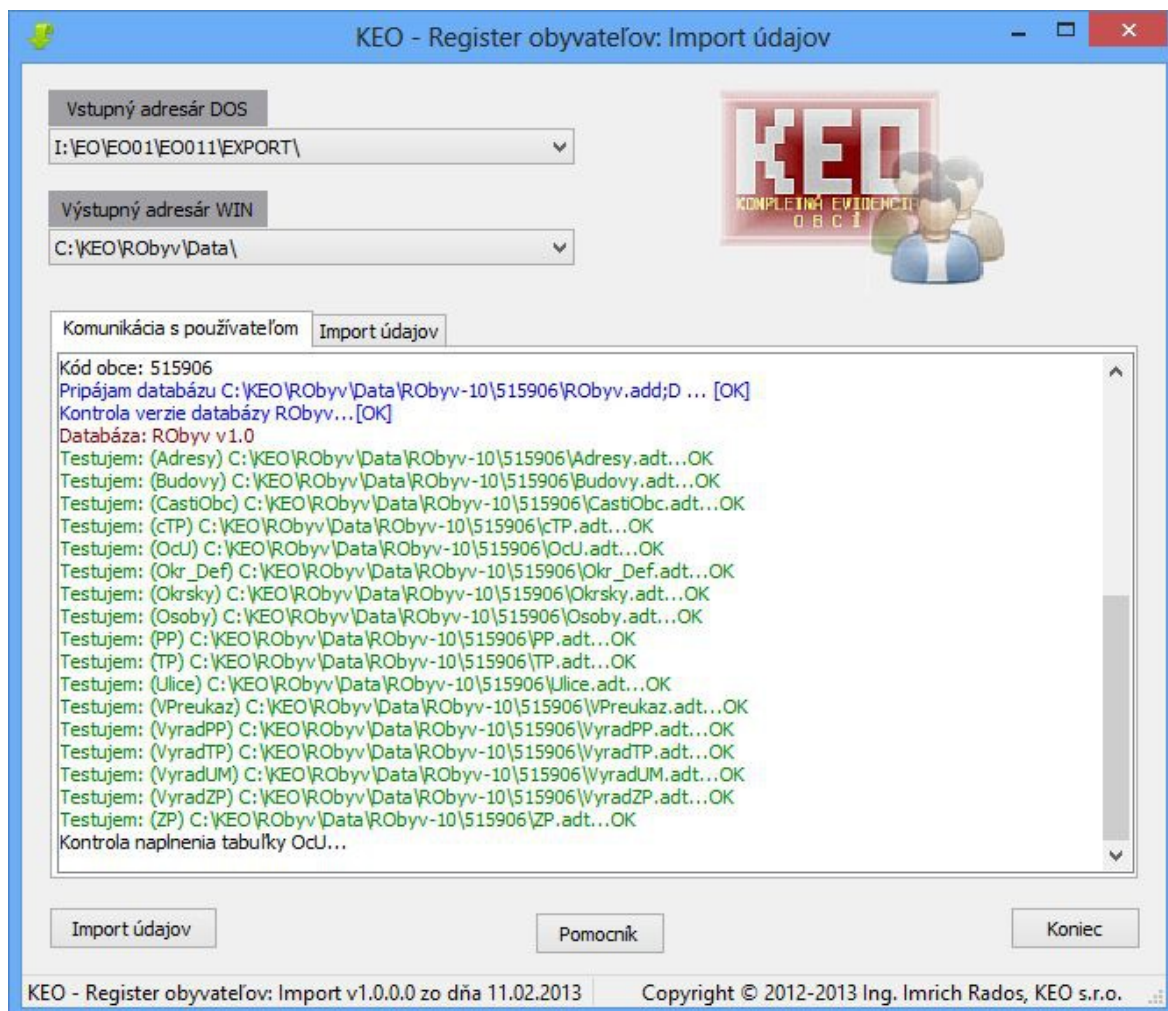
KEO - Register obyvateľov: Import údajov

Vstupný adresár DOS
I:\EO\EO01\EO011\EXPORT\

Výstupný adresár WIN
C:\KEO\RObyv\Data\

KEO
KOMPLETNÁ EVIDENCIA OBCÍ

Komunikácia s používateľom
Import údajov

Kód obce: 515906
Pripájam databázu C:\KEO\RObyv\Data\RObyv-10\515906\RObyv.add;D ... [OK]
Kontrola verzie databázy RObyv...[OK]
Databáza: RObyv v1.0
Testujem: (Adresy) C:\KEO\RObyv\Data\RObyv-10\515906\Adresy.adt...OK
Testujem: (Budovy) C:\KEO\RObyv\Data\RObyv-10\515906\Budovy.adt...OK
Testujem: (CastiObc) C:\KEO\RObyv\Data\RObyv-10\515906\CastiObc.adt...OK
Testujem: (cTP) C:\KEO\RObyv\Data\RObyv-10\515906\cTP.adt...OK
Testujem: (OcU) C:\KEO\RObyv\Data\RObyv-10\515906\OcU.adt...OK
Testujem: (Okr_Def) C:\KEO\RObyv\Data\RObyv-10\515906\Okr_Def.adt...OK
Testujem: (Okrsky) C:\KEO\RObyv\Data\RObyv-10\515906\Okrsky.adt...OK
Testujem: (Osoby) C:\KEO\RObyv\Data\RObyv-10\515906\Osoby.adt...OK
Testujem: (PP) C:\KEO\RObyv\Data\RObyv-10\515906\PP.adt...OK
Testujem: (TP) C:\KEO\RObyv\Data\RObyv-10\515906\TP.adt...OK
Testujem: (Ulice) C:\KEO\RObyv\Data\RObyv-10\515906\Ulice.adt...OK
Testujem: (VPreukaz) C:\KEO\RObyv\Data\RObyv-10\515906\VPreukaz.adt...OK
Testujem: (VyradPP) C:\KEO\RObyv\Data\RObyv-10\515906\VyradPP.adt...OK
Testujem: (VyradTP) C:\KEO\RObyv\Data\RObyv-10\515906\VyradTP.adt...OK
Testujem: (VyradUM) C:\KEO\RObyv\Data\RObyv-10\515906\VyradUM.adt...OK
Testujem: (VyradZP) C:\KEO\RObyv\Data\RObyv-10\515906\VyradZP.adt...OK
Testujem: (ZP) C:\KEO\RObyv\Data\RObyv-10\515906\ZP.adt...OK
Kontrola naplnenia tabuľky OcU...

Import údajov
Pomocník
Koniec

KEO - Register obyvateľov: Import v1.0.0.0 zo dňa 11.02.2013
Copyright © 2012-2013 Ing. Imrich Rados, KEO s.r.o.